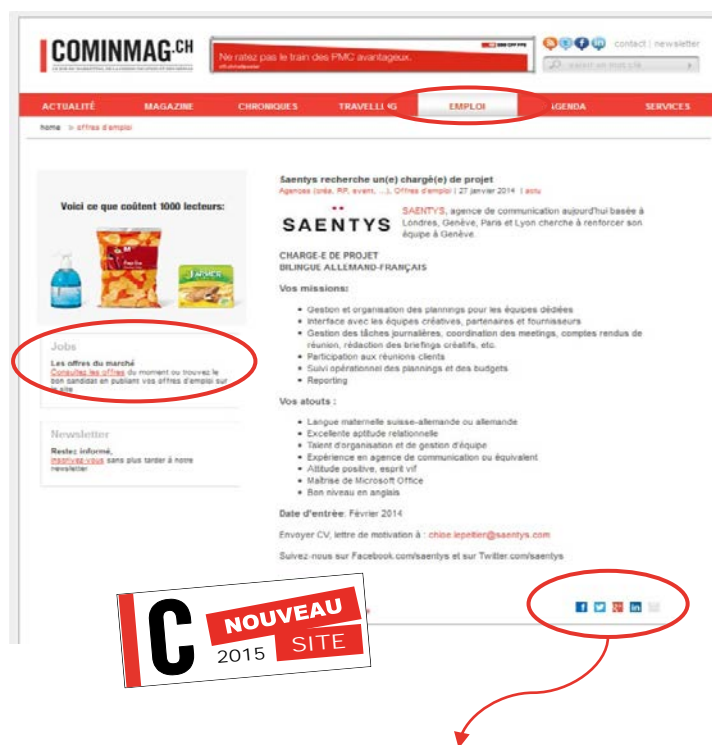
COMINMAG.CH

Ne ratez pas le train des PMC avantageux.

contact | newsletter

ACTUALITÉ MAGAZINE CHRONIQUES TRAVELLING EMPLOI AGENDA SERVICES

home » offres d'emploi

Voici ce que coûtent 1000 lecteurs:

Jobs

Les offres du marché
Consultez les offres du moment ou trouvez le bon candidat en publiant vos offres d'emploi sur le site

Newsletter

Restez informé, inscrivez-vous sans plus tarder à notre newsletter

Saentys recherche un(e) chargé(e) de projet
Agences (créa, RP, event, ...), Offres d'emploi | 27 janvier 2014 | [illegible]

SAENTYS

SAENTYS, agence de communication aujourd'hui basée à Londres, Genève, Paris et Lyon cherche à renforcer son équipe à Genève.

CHARGE-E DE PROJET
BILINGUE ALLEMAND-FRANÇAIS

Vos missions:

- Gestion et organisation des plannings pour les équipes dédiées
- Interface avec les équipes créatives, partenaires et fournisseurs
- Gestion des tâches journalières, coordination des meetings, comptes rendus de réunion, rédaction des briefings créatifs, etc.
- Participation aux réunions clients
- Suivi opérationnel des plannings et des budgets
- Reporting

Vos atouts :

- Langue maternelle suisse-allemande ou allemande
- Excellente aptitude relationnelle
- Talent d'organisation et de gestion d'équipe
- Expérience en agence de communication ou équivalent
- Attitude positive, esprit vif
- Maîtrise de Microsoft Office
- Bon niveau en anglais

Date d'entrée: Février 2014

Envoyer CV, lettre de motivation à : chloe.lepeltier@saentys.com

Suivez-nous sur Facebook.com/saentys et sur Twitter.com/saentys

C NOUVEAU 2015 SITE